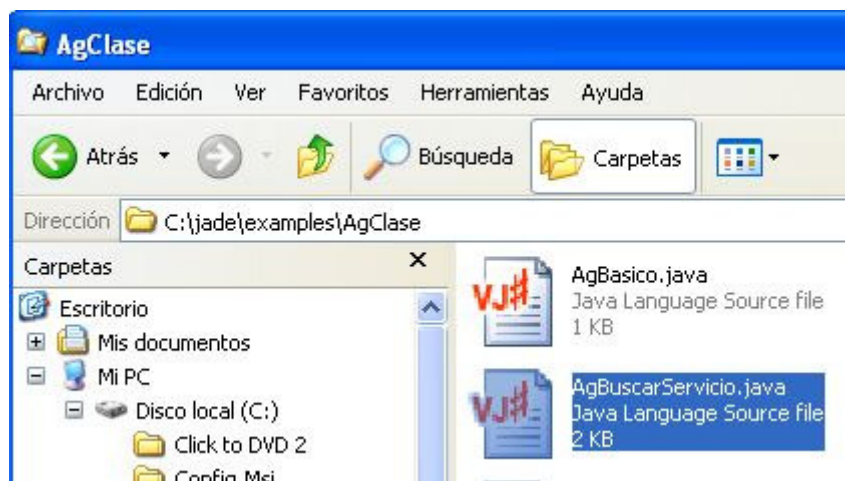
AgClase

Archivo Edición Ver Favoritos Herramientas Ayuda

Atrás Búsqueda Carpetas

Dirección C:\jade\examples\AgClase

Carpetas ×

Escritorio
Mis documentos
Mi PC
Disco local (C:)
Click to DVD 2
Config.Msi

VJ#
AgBasico.java
Java Language Source file
1 KB

VJ#
AgBuscarServicio.java
Java Language Source file
2 KB